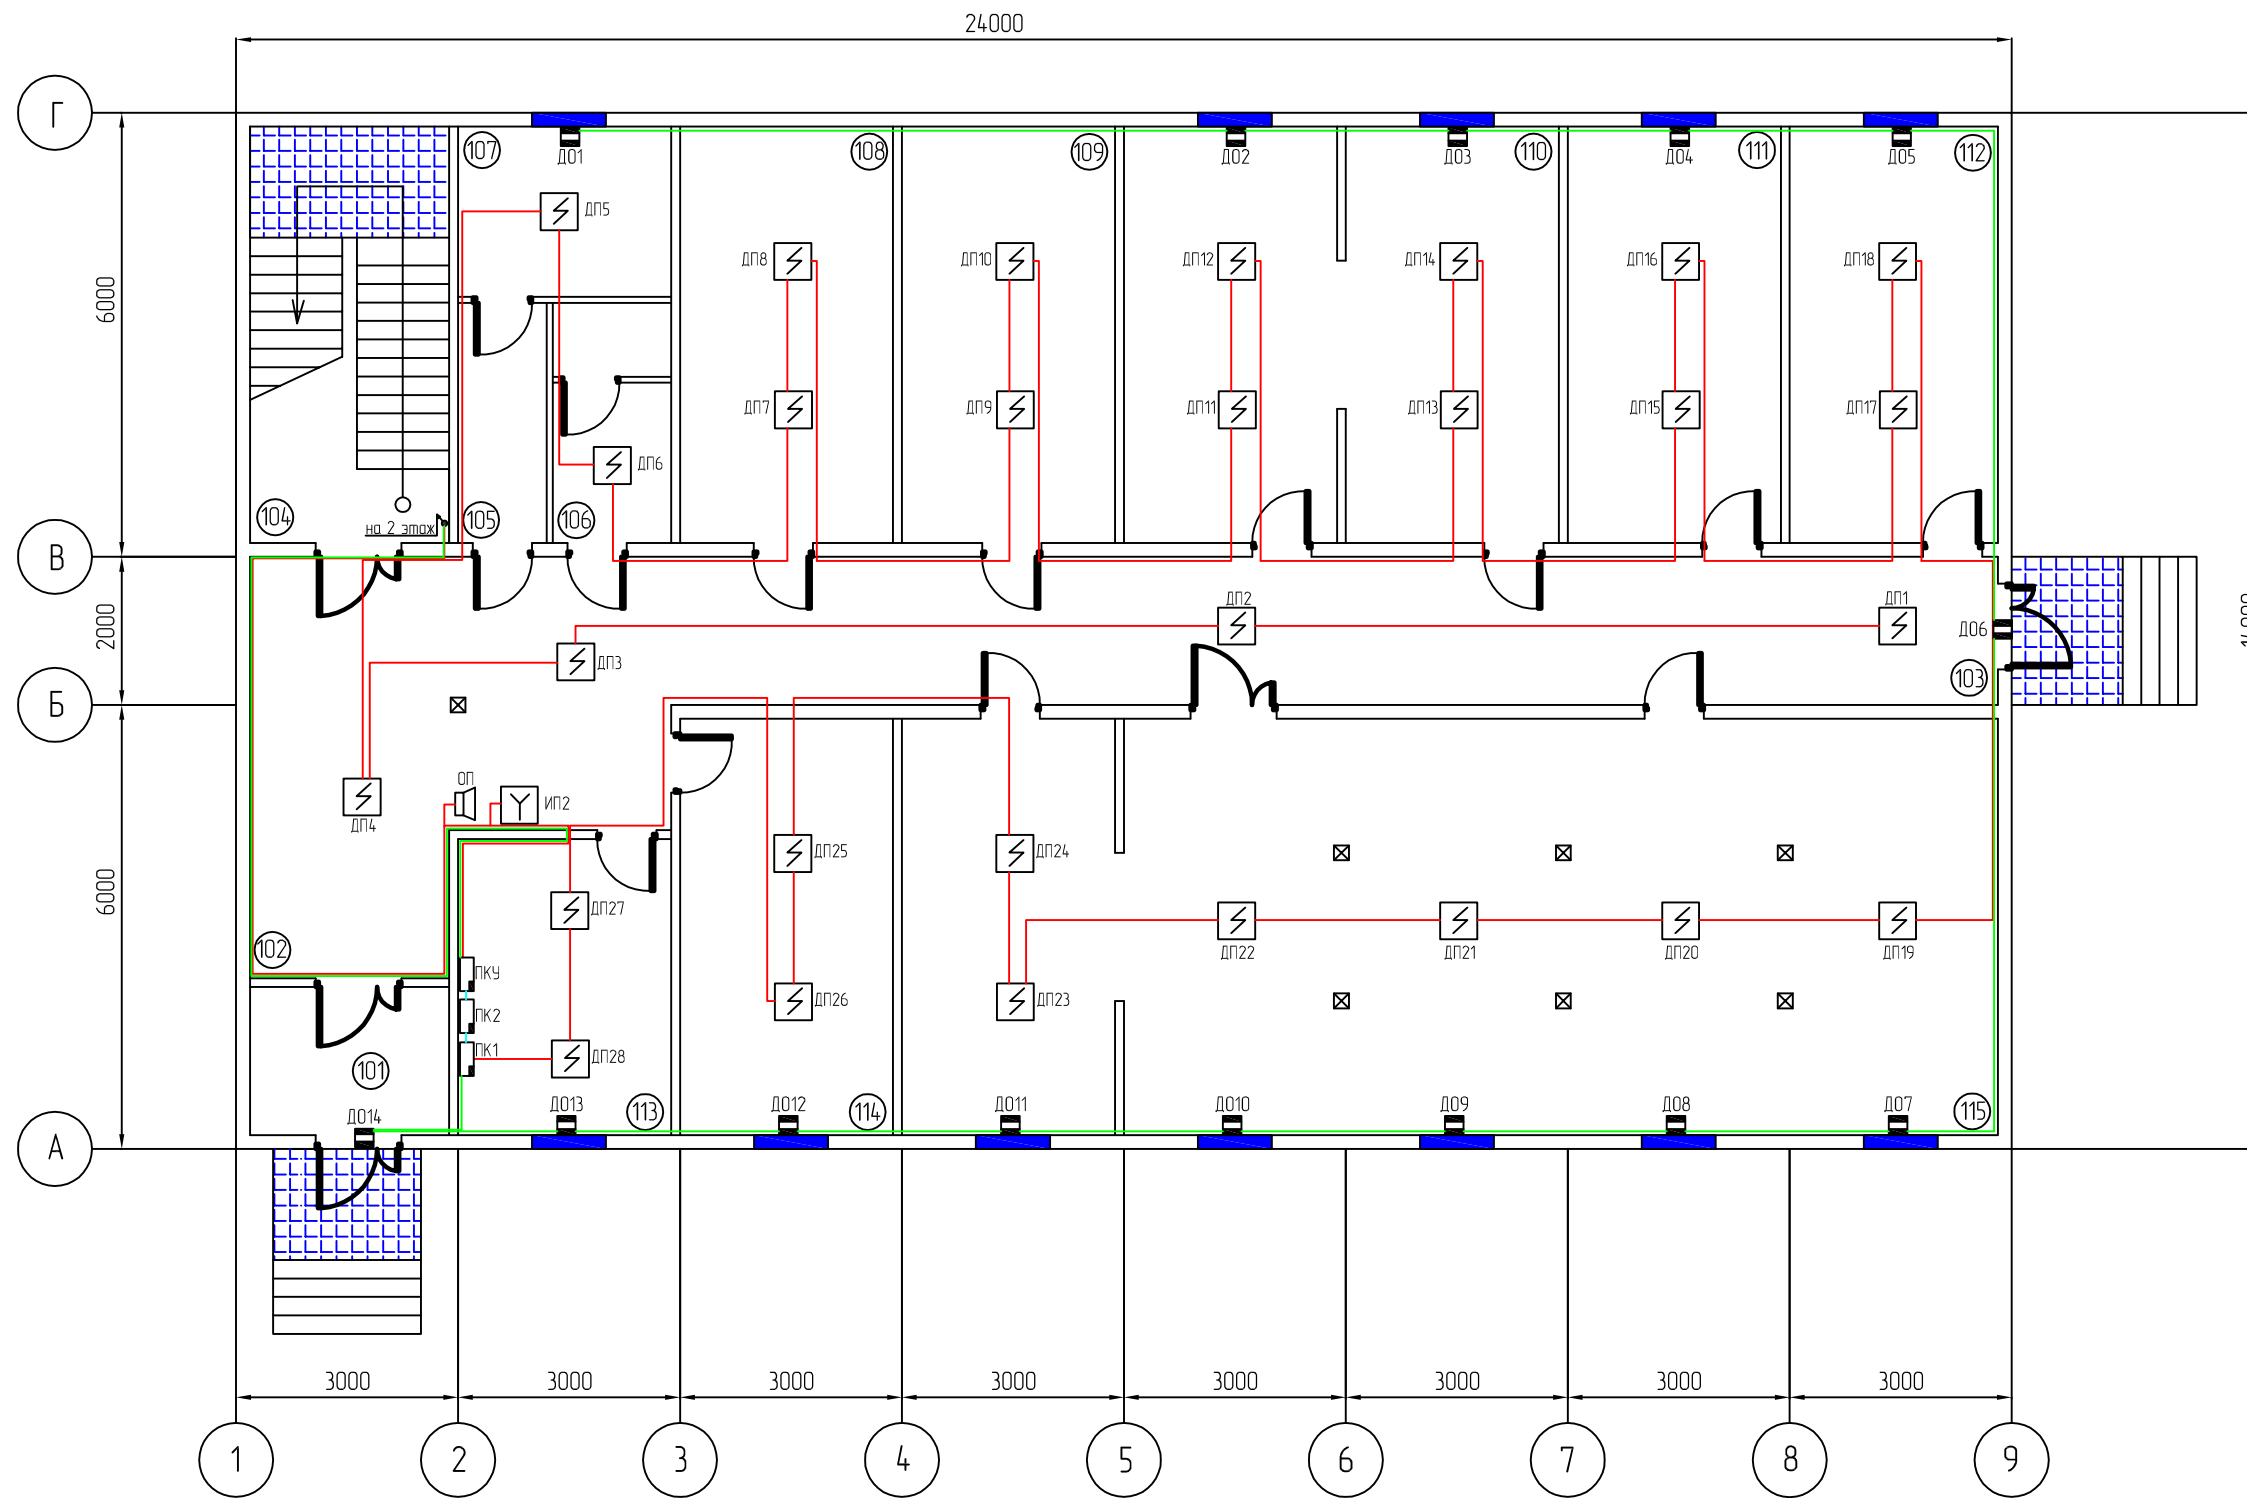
24000

Г

107 Д01 108 109 Д02 Д03 110 Д04 111 Д05 112

ДП5

ДП8 ДП10 ДП12 ДП14 ДП16 ДП18

ДП7 ДП9 ДП11 ДП13 ДП15 ДП17

ДП6

6000

104 на 2 этаж 105 106

В

2000

ДП2 ДП1

Д06

ДП3

103

Б

ОП ИП2

ДП4

ДП25 ДП24

ДП27

ДП22 ДП21 ДП20 ДП19

6000

102

ПКУ

ПК2

ДП26 ДП23

ПК1 ДП28

101

Д014 Д013 113 Д012 114 Д011 Д010 Д09 Д08 Д07 115

А

3000 3000 3000 3000 3000 3000 3000 3000

1 2 3 4 5 6 7 8 9